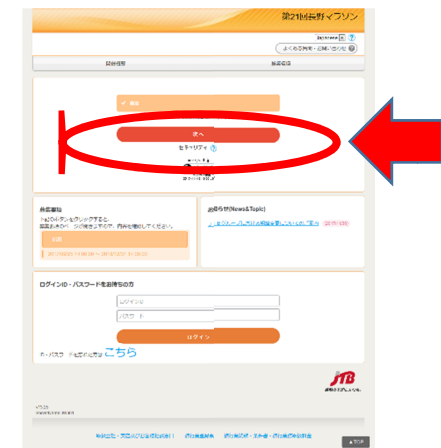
第2回兵庫マラソン

Japanese

よくある質問・お問い合わせ

大会情報

申込状況

次へ

セキュリティ

お知らせ(News&Topic)

ログインID・パスワードをお持ちの方

ログインID

パスワード

ログイン

こちら

JTB

ページTOP